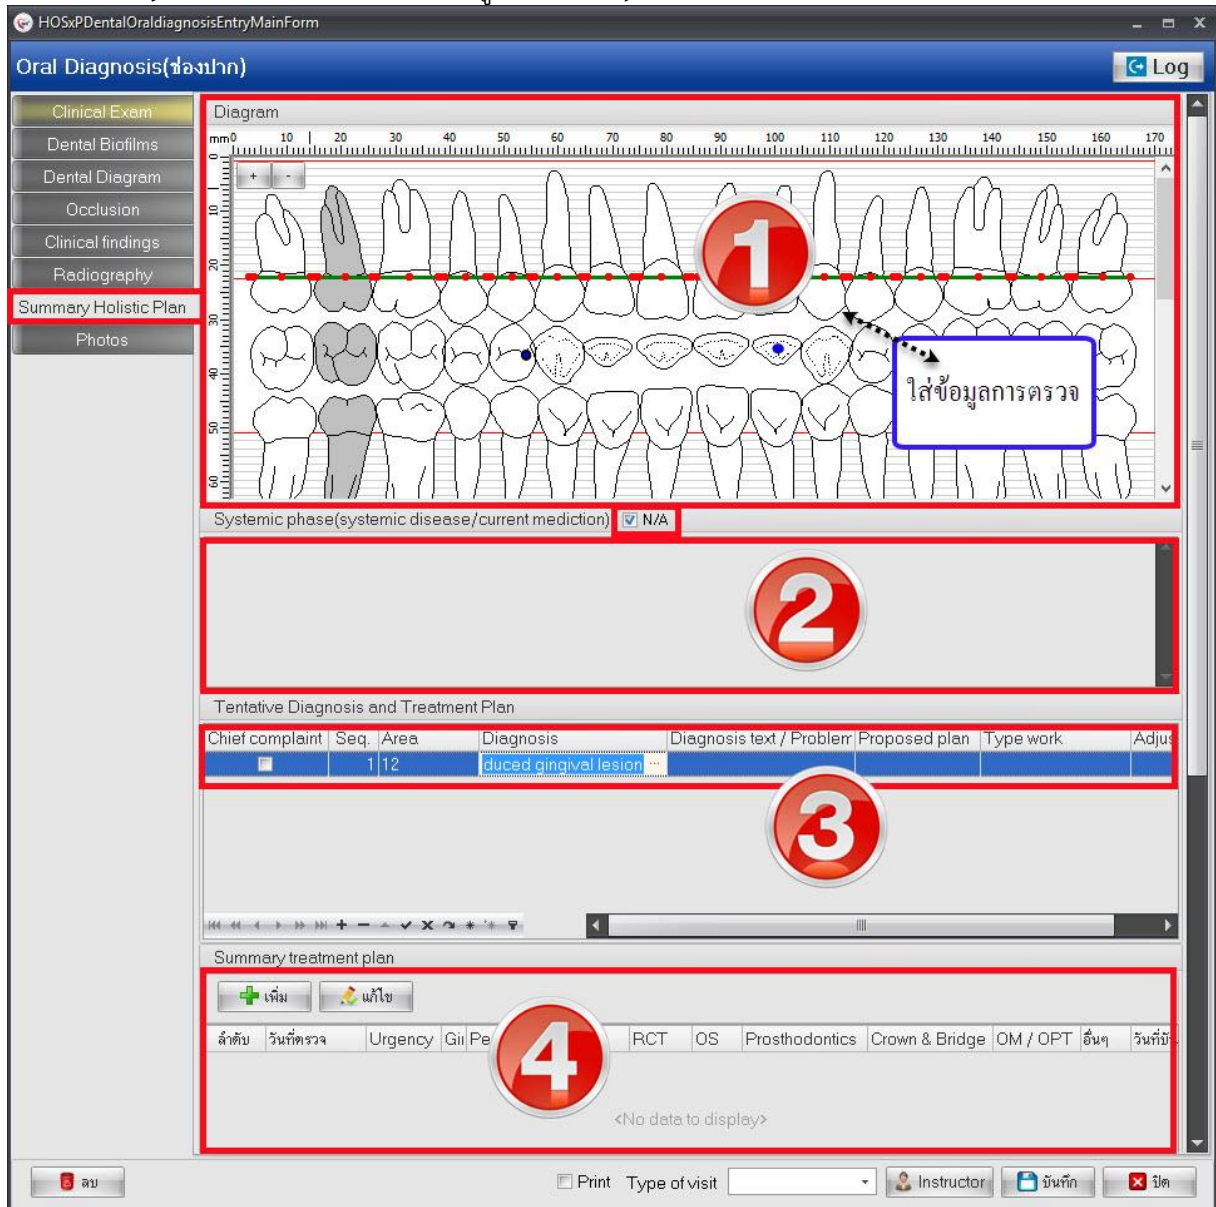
HOSxPDentalOraldiagnosisEntryMainForm

Oral Diagnosis(ช่องปาก)

Log

Clinical Exam
Dental Biofilms
Dental Diagram
Occlusion
Clinical findings
Radiography
Summary Holistic Plan
Photos

Diagram

mm 0 10 20 30 40 50 60 70 80 90 100 110 120 130 140 150 160 170

0 10 20 30 40 50 60

+ -

1

ใส่ข้อมูลการตรวจ

Systemic phase(systemic disease/current mediction) N/A

2

Tentative Diagnosis and Treatment Plan

| Chief complaint | Seq. | Area | Diagnosis | Diagnosis text / Problem | Proposed plan | Type work | Adjus |
|---|---|---|---|---|---|---|---|
| | 1 | 12 | duced gingival lesion | | | | |

3

Summary treatment plan

เพิ่ม แก้ไข

| ลำดับ | วันที่ตรวจ | Urgency | Gi | Pe | RCT | OS | Prosthodontics | Crown & Bridge | OM / OPT | อื่นๆ | วันที่บั |
|---|---|---|---|---|---|---|---|---|---|---|---|

4

<No data to display>

ลบ

Print Type of visit Instructor บันทึก ปิด